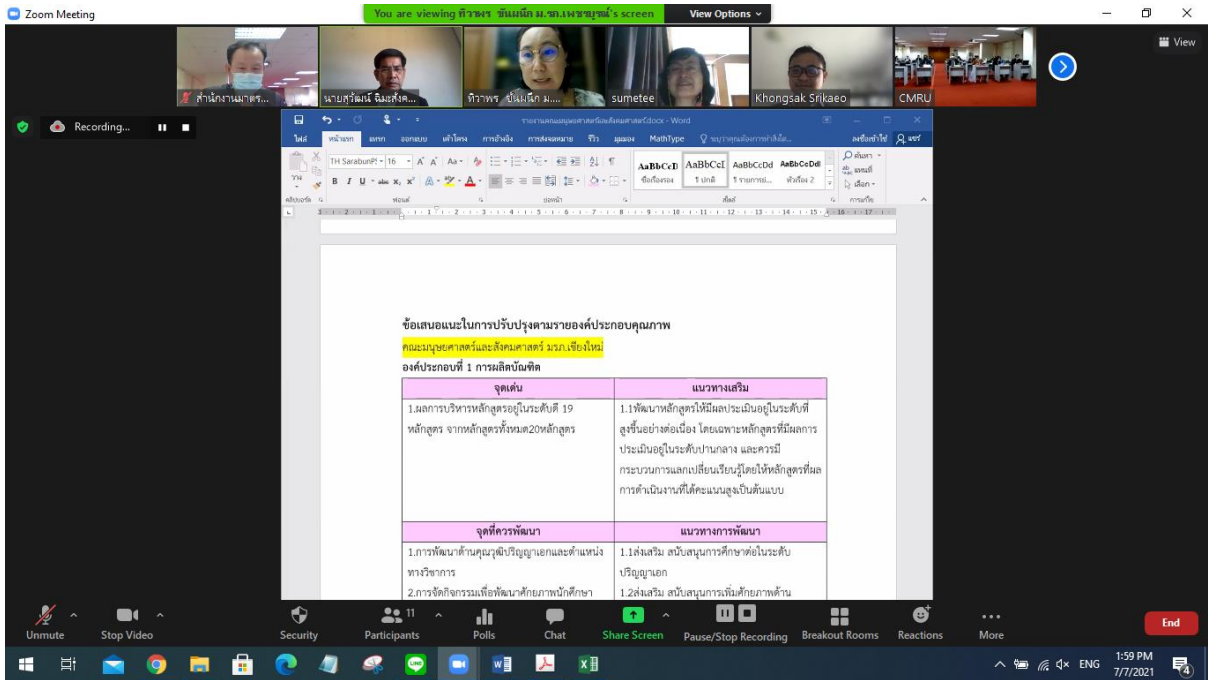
Zoom Meeting

You are viewing ทิวาพร ขันเนิก ม.ชภ.เพชรบูรณ์'s screen

View Options

View

สำนักงานมาตร...

นายสุรัฒน์ นิ่มสั่งค...

ทิวาพร ขันเนิก ม...

sumetee

Khongsak Srikaeo

CMRU

Recording...

ไฟล์ หน้าแรก แทรก ออกแบบ เค้าโครง การอ้างอิง การส่งจดหมาย รีวิว มุมมอง MathType บอกฉันว่าคุณต้องการทำสิ่งใด ลงชื่อเข้าใช้ แชร์

TH SarabunPS 16

AaBbCcD AaBbCcI AaBbCcDd AaBbCcDdI

ข้อเสนอแนะในการปรับปรุงตามรายองค์ประกอบคุณภาพ

คณะมนุษยศาสตร์และสังคมศาสตร์ มรภ.เชียงใหม่

องค์ประกอบที่ 1 การผลิตบัณฑิต

| จุดเด่น | แนวทางเสริม |
|---|---|
| 1.ผลการบริหารหลักสูตรอยู่ในระดับดี 19 หลักสูตร จากหลักสูตรทั้งหมด20หลักสูตร | 1.1พัฒนาหลักสูตรให้มีผลประเมินอยู่ในระดับที่สูงขึ้นอย่างต่อเนื่อง โดยเฉพาะหลักสูตรที่มีผลการประเมินอยู่ในระดับปานกลาง และควรมีกระบวนการแลกเปลี่ยนเรียนรู้โดยให้หลักสูตรที่ผลการดำเนินงานที่ได้คะแนนสูงเป็นต้นแบบ |

| จุดที่ควรพัฒนา | แนวทางการพัฒนา |
|---|---|
| 1.การพัฒนาด้านคุณวุฒิปริญญาเอกและตำแหน่งทางวิชาการ 2.การจัดกิจกรรมเพื่อพัฒนาศักยภาพนักศึกษา | 1.1ส่งเสริม สนับสนุนการศึกษาต่อในระดับปริญญาเอก 1.2ส่งเสริม สนับสนุนการเพิ่มศักยภาพด้าน |

Unmute Stop Video Security 11 Participants Polls Chat Share Screen Pause/Stop Recording Breakout Rooms Reactions More End

ENG 1:59 PM 7/7/2021